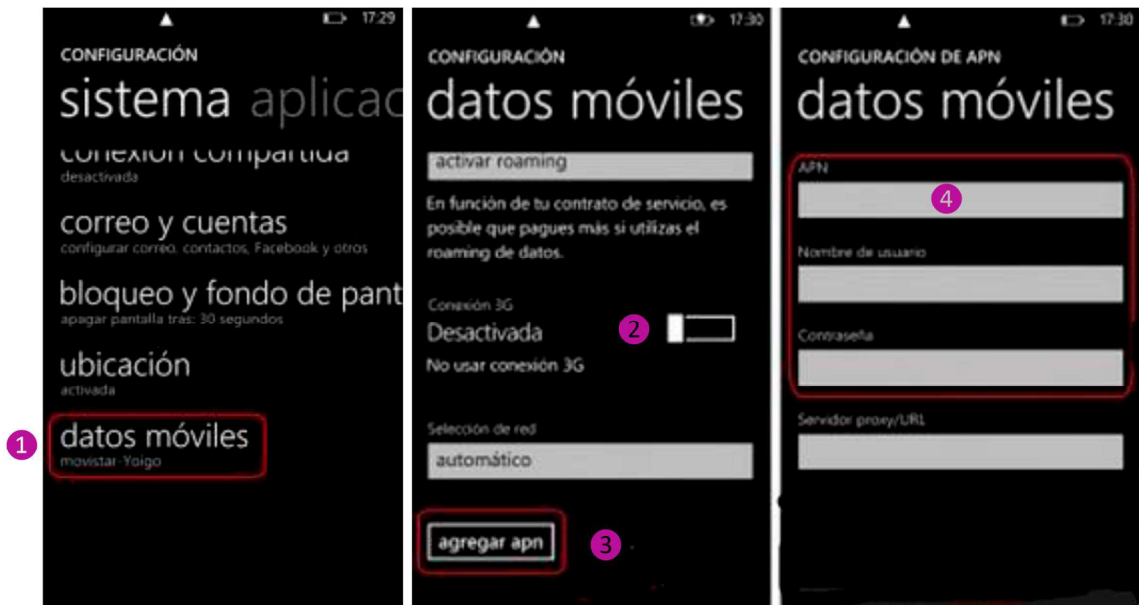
17:29

CONFIGURACIÓN

sistema aplicac

conexión compartida
desactivada

correo y cuentas
configurar correo, contactos, Facebook y otros

bloqueo y fondo de pant
apagar pantalla tras: 30 segundos

ubicación
activada

1

datos móviles
movistar-Yoigo

17:30

CONFIGURACIÓN

datos móviles

activar roaming

En función de tu contrato de servicio, es posible que pagues más si utilizas el roaming de datos.

Conexión 3G

Desactivada

2

No usar conexión 3G

Selección de red

automático

agregar apn

3

17:30

CONFIGURACIÓN DE APN

datos móviles

APN

4

Nombre de usuario

Contraseña

Servidor proxy/URL